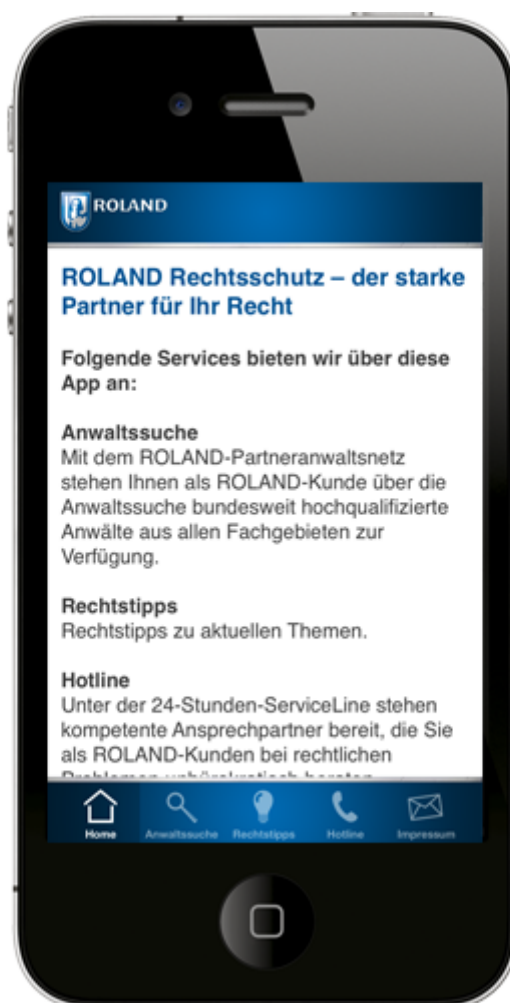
ROLAND

ROLAND Rechtsschutz – der starke Partner für Ihr Recht

Folgende Services bieten wir über diese App an:

Anwaltssuche
Mit dem ROLAND-Partneranwaltsnetz stehen Ihnen als ROLAND-Kunde über die Anwaltssuche bundesweit hochqualifizierte Anwälte aus allen Fachgebieten zur Verfügung.

Rechtstipps
Rechtstipps zu aktuellen Themen.

Hotline
Unter der 24-Stunden-ServiceLine stehen kompetente Ansprechpartner bereit, die Sie als ROLAND-Kunden bei rechtlichen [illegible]

Home Anwaltssuche Rechtstipps Hotline Impressum